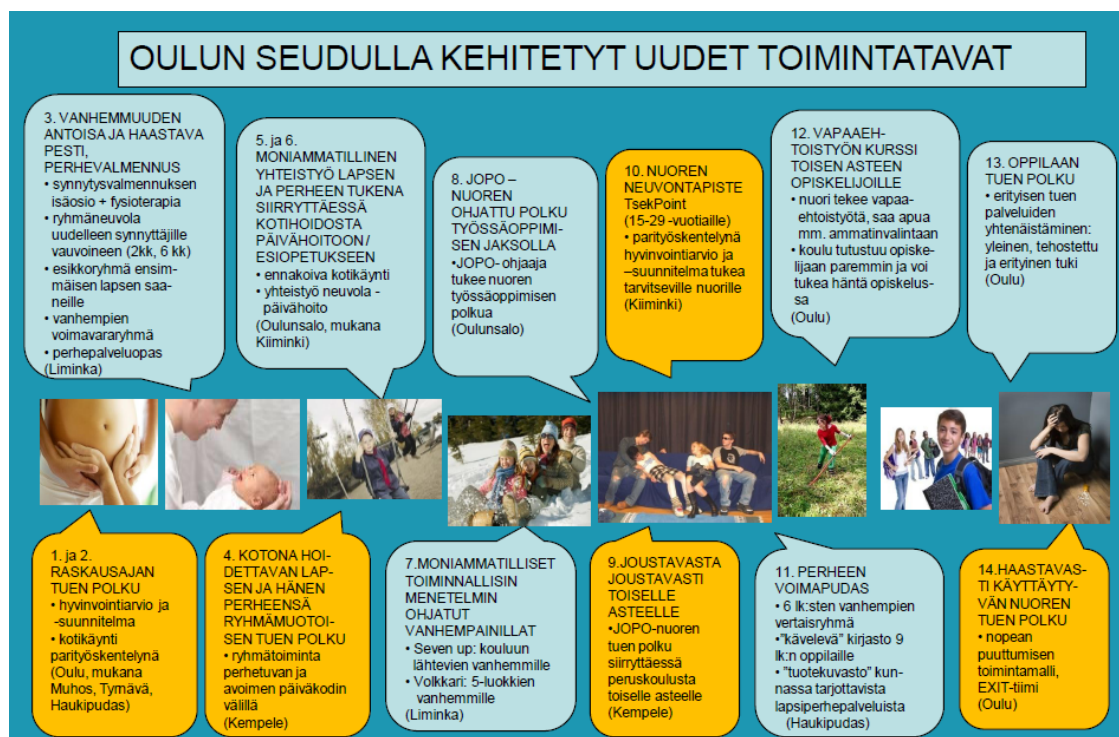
OULUN SEUDULLA KEHITETYT UUDET TOIMINTATAVAT

3. VANHEMMUUDEN ANTOISA JA HAASTAVA PESTI, PERHEVALMENNUS
• synnytysvalmennuksen isäosio + fysioterapia
• ryhmäneuvola uudelleen synnyttäjille vauvoineen (2kk, 6 kk)
• esikkoryhmä ensimmäisen lapsen saaneille
• vanhempien voimavararyhmä
• perhepalveluopas
(Liminka)

5. ja 6. MONIAMMATILLINEN YHTEISTYÖ LAPSEN JA PERHEEN TUKENA SIIRRYTTÄESSÄ KOTIHOIDOSTA PÄIVÄHOITOON / ESIOPETUKSEEN
• ennakoiva kotikäynti
• yhteistyö neuvola - päivähoito
(Oulunsalo, mukana Kiiminki)

8. JOPO – NUOREN OHJATTU POLKU TYÖSSÄOPPIMISEN JAKSOLLA
•JOPO- ohjaaja tukee nuoren työssäoppimisen polkua
(Oulunsalo)

10. NUOREN NEUVONTAPISTE TsekPoint
(15-29 -vuotiaille)
• parityöskentelynä hyvinvointiarvio ja –suunnitelma tukea tarvitseville nuorille
(Kiiminki)

12. VAPAAEHTOISTYÖN KURSSI TOISEN ASTEEN OPISKELIJOILLE
• nuori tekee vapaaehtoistyötä, saa apua mm. ammatinvalintaan
• koulu tutustuu opiskelijaan paremmin ja voi tukea häntä opiskelussa
(Oulu)

13. OPPILAAN TUEN POLKU
• erityisen tuen palveluiden yhtenäistäminen: yleinen, tehostettu ja erityinen tuki
(Oulu)

1. ja 2. RASKAUSAJAN TUEN POLKU
• hyvinvointiarvio ja -suunnitelma
• kotikäynti parityöskentelynä
(Oulu, mukana Muhos, Tyrnävä, Haukipudas)

4. KOTONA HOIDETTAVAN LAPSEN JA HÄNEN PERHEENSÄ RYHMÄMUOTOISEN TUEN POLKU
• ryhmätoiminta perhetuvan ja avoimen päiväkodin välillä
(Kempele)

7.MONIAMMATILLISET TOIMINNALLISIN MENETELMIN OHJATUT VANHEMPAINILLAT
• Seven up: kouluun lähtevien vanhemmille
• Volkkari: 5-luokkien vanhemmille
(Liminka)

9.JOUSTAVASTA JOUSTAVASTI TOISELLE ASTEELLE
•JOPO-nuoren tuen polku siirryttäessä peruskoulusta toiselle asteelle
(Kempele)

11. PERHEEN VOIMAPUDAS
• 6 lk:sten vanhempien vertaisryhmä
•"kävelevä" kirjasto 9 lk:n oppilaille
• "tuotekuvasto" kunnassa tarjottavista lapsiperhepalveluista
(Haukipudas)

14.HAASTAVASTI KÄYTTÄYTYVÄN NUOREN TUEN POLKU
• nopean puuttumisen toimintamalli, EXIT-tiimi
(Oulu)